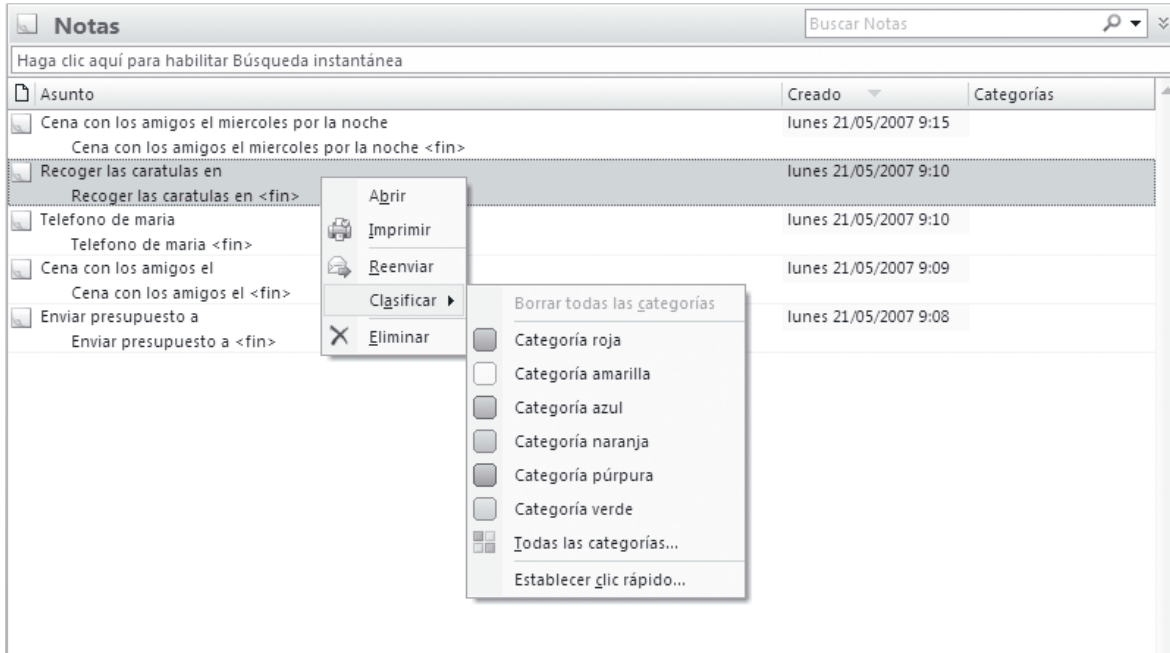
Notas

Buscar Notas

Haga clic aquí para habilitar Búsqueda instantánea

| Asunto | Creado | Categorías |
|---|---|---|
| Cena con los amigos el miercoles por la noche<br>Cena con los amigos el miercoles por la noche <fin> | lunes 21/05/2007 9:15 | |
| Recoger las caratulas en<br>Recoger las caratulas en <fin> | lunes 21/05/2007 9:10 | |
| Telefono de maria<br>Telefono de maria <fin> | lunes 21/05/2007 9:10 | |
| Cena con los amigos el<br>Cena con los amigos el <fin> | lunes 21/05/2007 9:09 | |
| Enviar presupuesto a<br>Enviar presupuesto a <fin> | lunes 21/05/2007 9:08 | |

Abrir
Imprimir
Reenviar
Clasificar
Eliminar

Borrar todas las categorías
Categoría roja
Categoría amarilla
Categoría azul
Categoría naranja
Categoría púrpura
Categoría verde
Todas las categorías...
Establecer clic rápido...